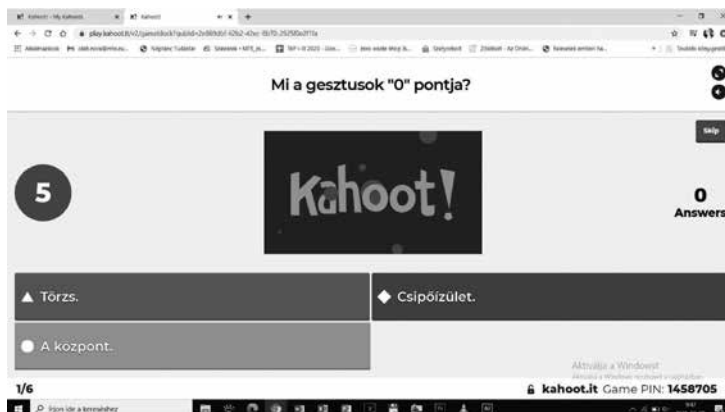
Kahoot! - My Kahoot!
Kahoot!
play.kahoot.it/v2/gameblock?quizId=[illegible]

Mi a gesztusok "0" pontja?

Skip

5

Kahoot!

0
Answers

▲ Törzs.
◆ Csipőízület.
● A kozpont.

Aktiválja a Windowst

1/6
kahoot.it Game PIN: 1458705

Írjon ide a kereséshez